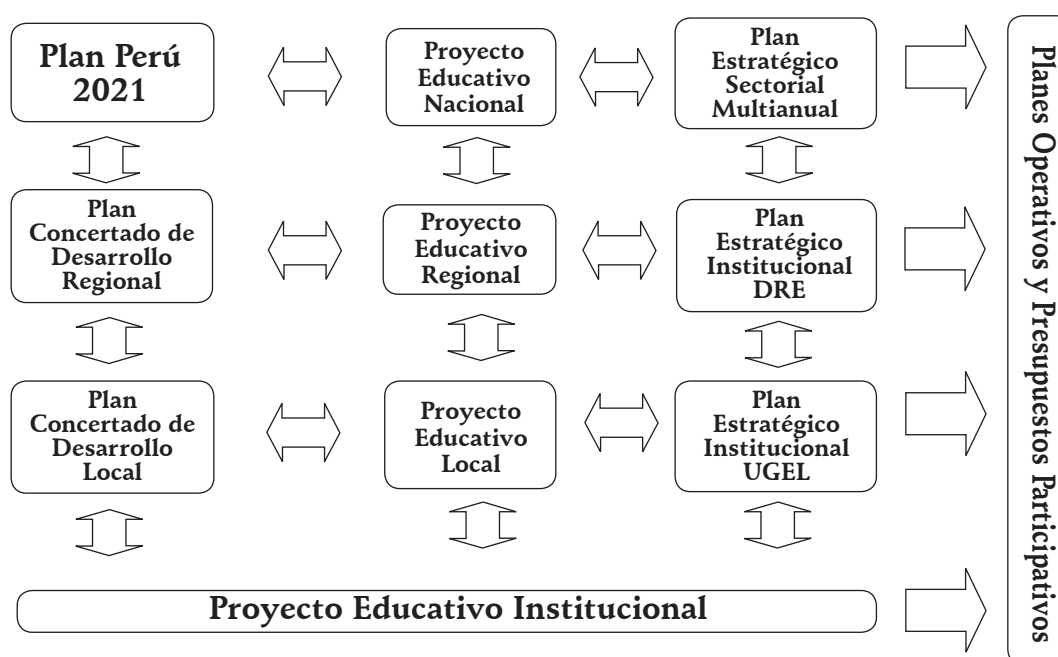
Plan Perú 2021

Proyecto Educativo Nacional

Plan Estratégico Sectorial Multianual

Plan Concertado de Desarrollo Regional

Proyecto Educativo Regional

Plan Estratégico Institucional DRE

Plan Concertado de Desarrollo Local

Proyecto Educativo Local

Plan Estratégico Institucional UGEL

Proyecto Educativo Institucional

Planes Operativos y Presupuestos Participativos